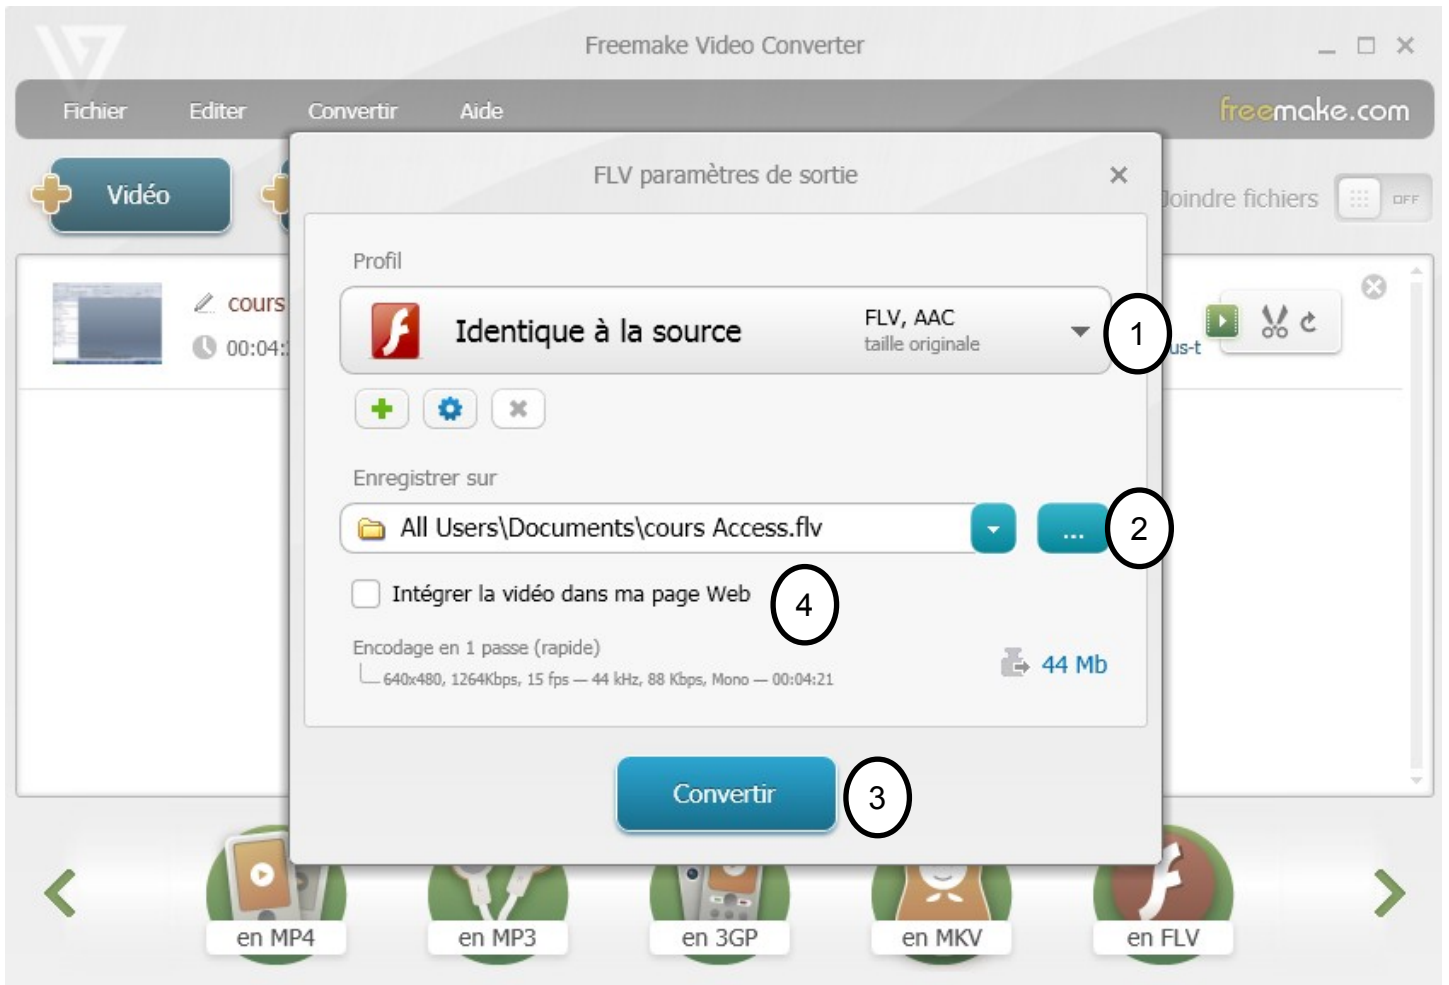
Freemake Video Converter

Fichier Editer Convertir Aide

freemake.com

Vidéo

Joindre fichiers OFF

cours

00:04:

us-t

FLV paramètres de sortie

Profil

Identique à la source

FLV, AAC
taille originale

1

Enregistrer sur

All Users\Documents\cours Access.flv

...

2

Intégrer la vidéo dans ma page Web

4

Encodage en 1 passe (rapide)
640x480, 1264Kbps, 15 fps — 44 kHz, 88 Kbps, Mono — 00:04:21

44 Mb

Convertir

3

en MP4 en MP3 en 3GP en MKV en FLV